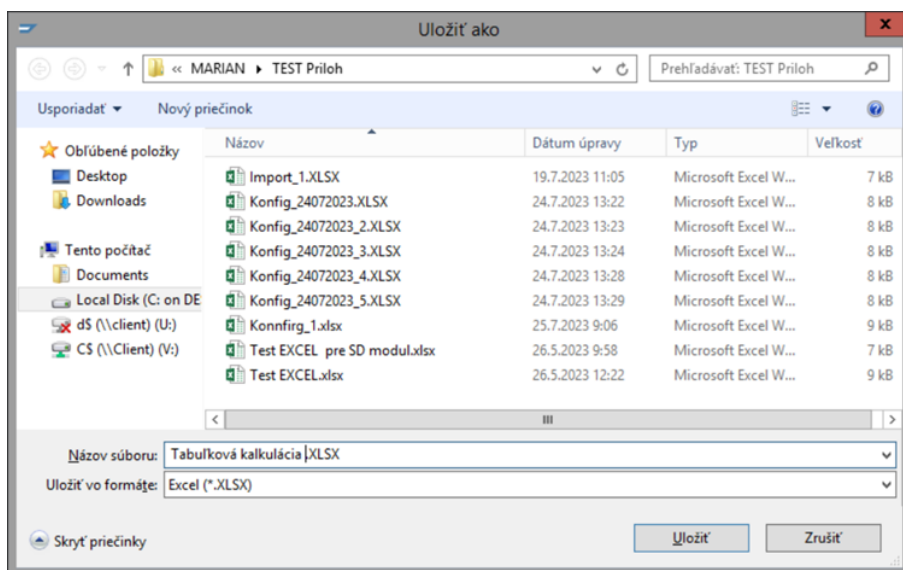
Uložiť ako

« MARIAN ▸ TEST Priloh

Prehľadávať: TEST Priloh

Usporiadať ▾ Nový priečinok

Obľúbené položky
Desktop
Downloads

Tento počítač
Documents
Local Disk (C: on DE
d$ (\\client) (U:)
C$ (\\Client) (V:)

| Názov | Dátum úpravy | Typ | Veľkosť |
|---|---|---|---|
| Import_1.XLSX | 19.7.2023 11:05 | Microsoft Excel W... | 7 kB |
| Konfig_24072023.XLSX | 24.7.2023 13:22 | Microsoft Excel W... | 8 kB |
| Konfig_24072023_2.XLSX | 24.7.2023 13:23 | Microsoft Excel W... | 8 kB |
| Konfig_24072023_3.XLSX | 24.7.2023 13:24 | Microsoft Excel W... | 8 kB |
| Konfig_24072023_4.XLSX | 24.7.2023 13:28 | Microsoft Excel W... | 8 kB |
| Konfig_24072023_5.XLSX | 24.7.2023 13:29 | Microsoft Excel W... | 8 kB |
| Konnfirg_1.xlsx | 25.7.2023 9:06 | Microsoft Excel W... | 9 kB |
| Test EXCEL pre SD modul.xlsx | 26.5.2023 9:58 | Microsoft Excel W... | 7 kB |
| Test EXCEL.xlsx | 26.5.2023 12:22 | Microsoft Excel W... | 9 kB |

Názov súboru: Tabuľková kalkulácia.XLSX
Uložiť vo formáte: Excel (*.XLSX)

Skryť priečinky

Uložiť Zrušiť